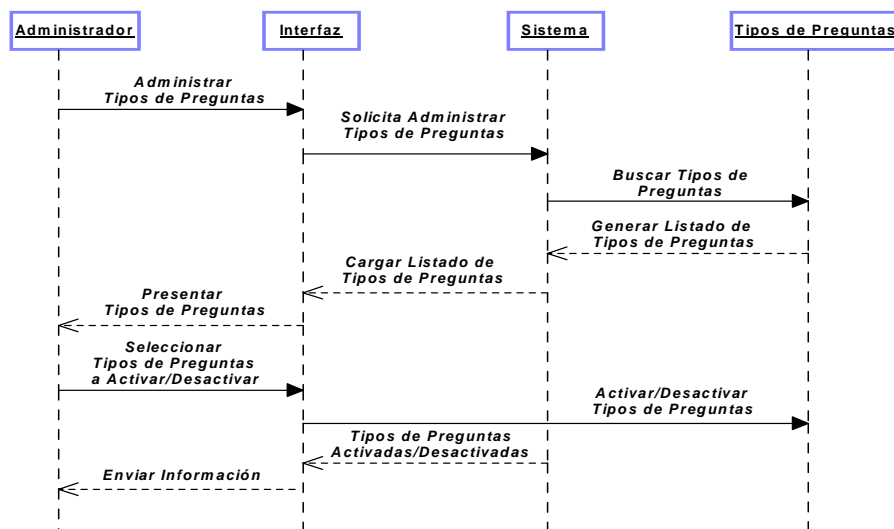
Administrador

Interfaz

Sistema

Tipos de Preguntas

Administrar Tipos de Preguntas

Solicita Administrar Tipos de Preguntas

Buscar Tipos de Preguntas

Generar Listado de Tipos de Preguntas

Cargar Listado de Tipos de Preguntas

Presentar Tipos de Preguntas

Seleccionar Tipos de Preguntas a Activar/Desactivar

Activar/Desactivar Tipos de Preguntas

Tipos de Preguntas Activadas/Desactivadas

Enviar Información